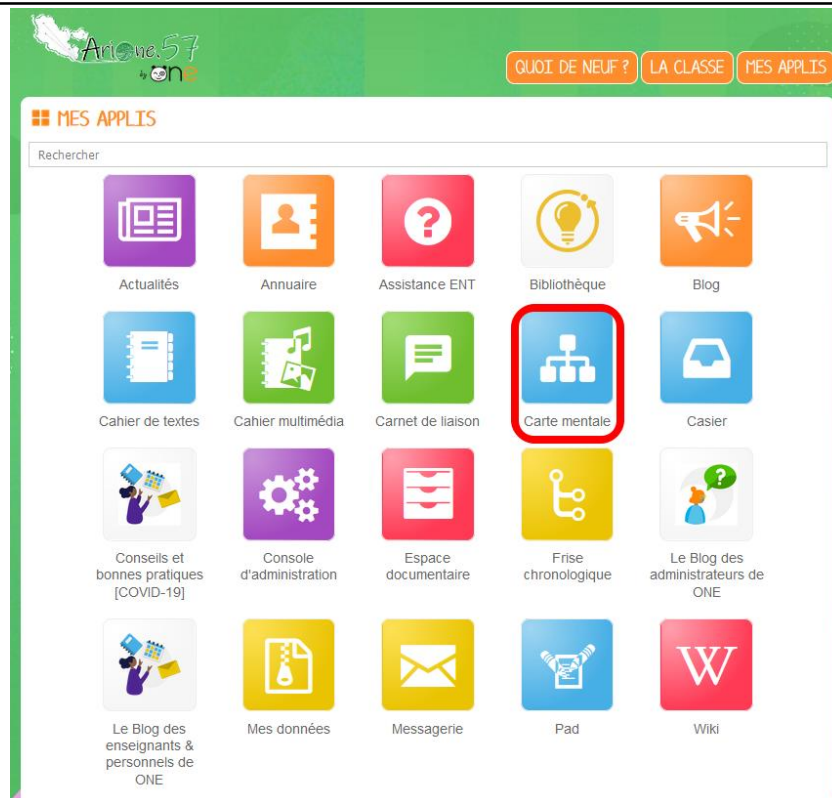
Ariane.57 by ONE

QUOI DE NEUF ? LA CLASSE MES APPLIS

MES APPLIS

Rechercher

Actualités

Annuaire

Assistance ENT

Bibliothèque

Blog

Cahier de textes

Cahier multimédia

Carnet de liaison

Carte mentale

Casier

Conseils et bonnes pratiques [COVID-19]

Console d'administration

Espace documentaire

Frise chronologique

Le Blog des administrateurs de ONE

Le Blog des enseignants & personnels de ONE

Mes données

Messagerie

Pad

W

Wiki